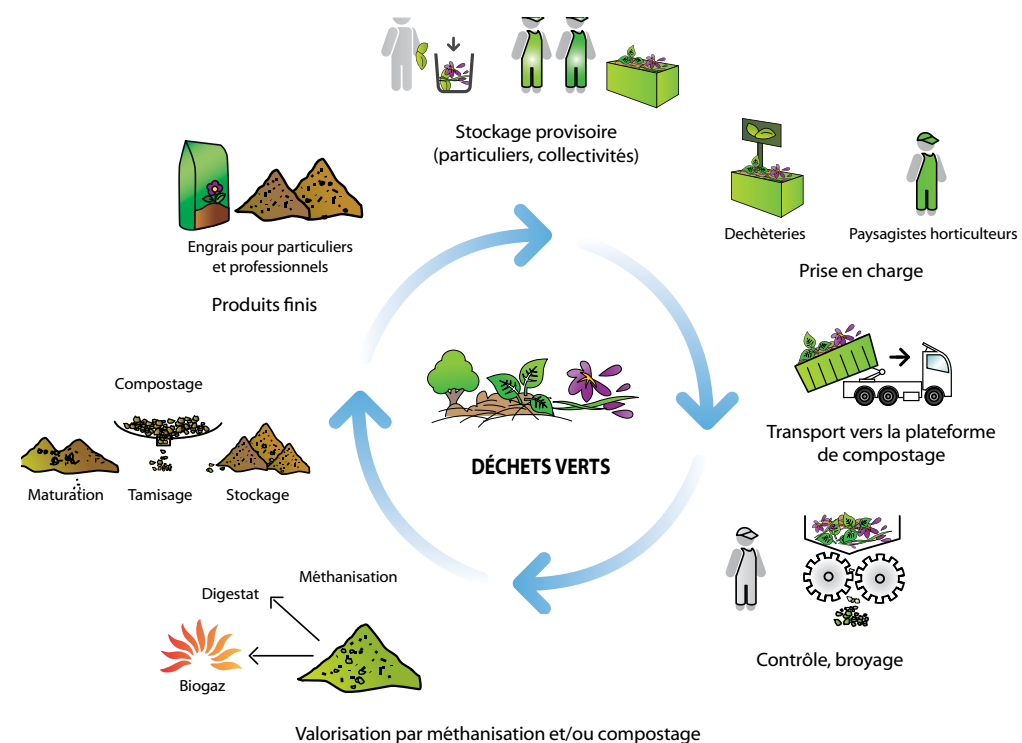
Stockage provisoire
(particuliers, collectivités)

Dechèteries

Paysagistes horticulteurs

Prise en charge

Transport vers la plateforme de compostage

Contrôle, broyage

Valorisation par méthanisation et/ou compostage

Méthanisation

Digestat

Biogaz

Compostage

Maturation

Tamisage

Stockage

Engrais pour particuliers et professionnels

Produits finis

DÉCHETS VERTS